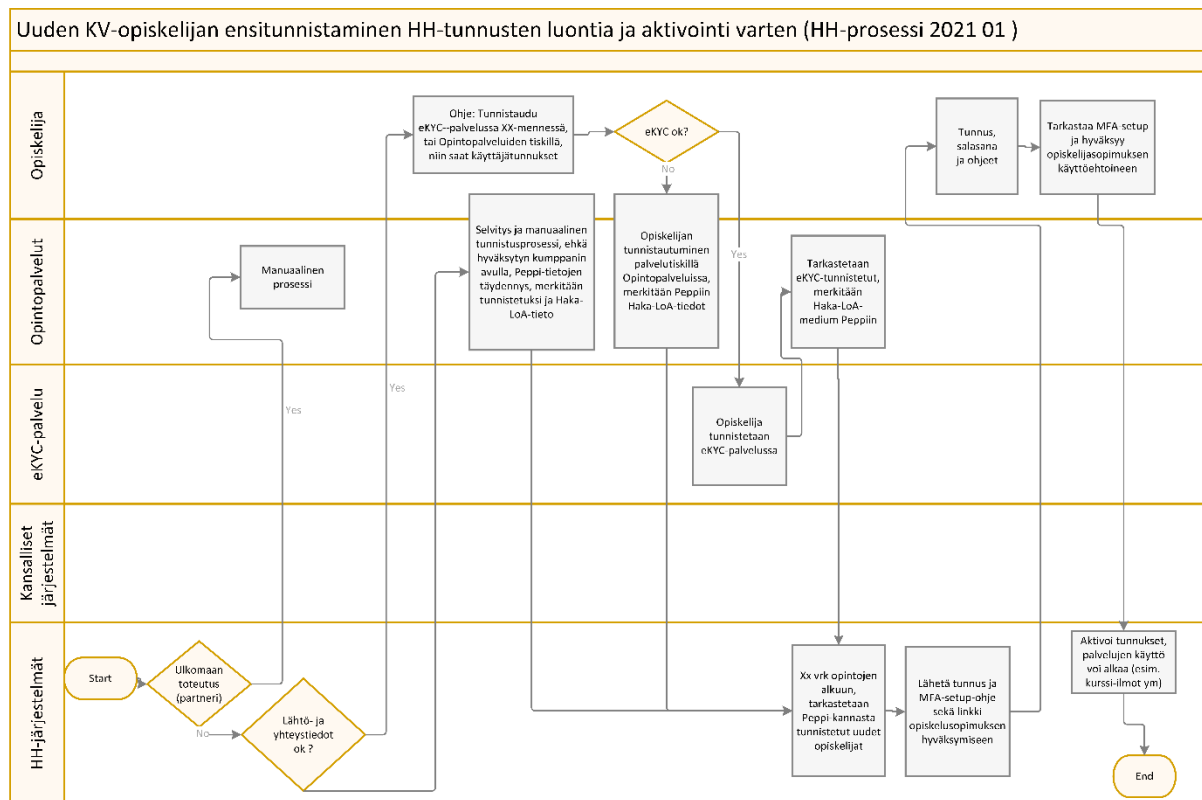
Uuden KV-opiskelijan ensitunnistaminen HH-tunnusten luontia ja aktivointi varten (HH-prosessi 2021 01 )

Opiskelija

Opintopalvelut

eKYC-palvelu

Kansalliset järjestelmät

HH-järjestelmät

Start

Ulkomaan toteutus (partneri)

No

Lähtö- ja yhteystiedot ok ?

Yes

Manuaalinen prosessi

Yes

Ohje: Tunnistaudu eKYC--palvelussa XX-mennessä, tai Opintopalveluiden tiskillä, niin saat käyttäjätunnukset

eKYC ok?

No

Yes

Selvitys ja manuaalinen tunnistusprosessi, ehkä hyväksytyn kumppanin avulla, Peppi-tietojen täydennys, merkitään tunnistetuksi ja Haka-LoA-tieto

Opiskelijan tunnistautuminen palvelutiskillä Opintopalveluissa, merkitään Peppiin Haka-LoA-tiedot

Opiskelija tunnistetaan eKYC-palvelussa

Tarkastetaan eKYC-tunnistetut, merkitään Haka-LoA-medium Peppiin

Xx vrk opintojen alkuun, tarkastetaan Peppi-kannasta tunnistetut uudet opiskelijat

Lähetä tunnus ja MFA-setup-ohje sekä linkki opiskelusopimuksen hyväksymiseen

Tunnus, salasana ja ohjeet

Tarkastaa MFA-setup ja hyväksyy opiskelijasopimuksen käyttöehtoineen

Aktivoi tunnukset, palvelujen käyttö voi alkaa (esim. kurssi-ilmot ym)

End